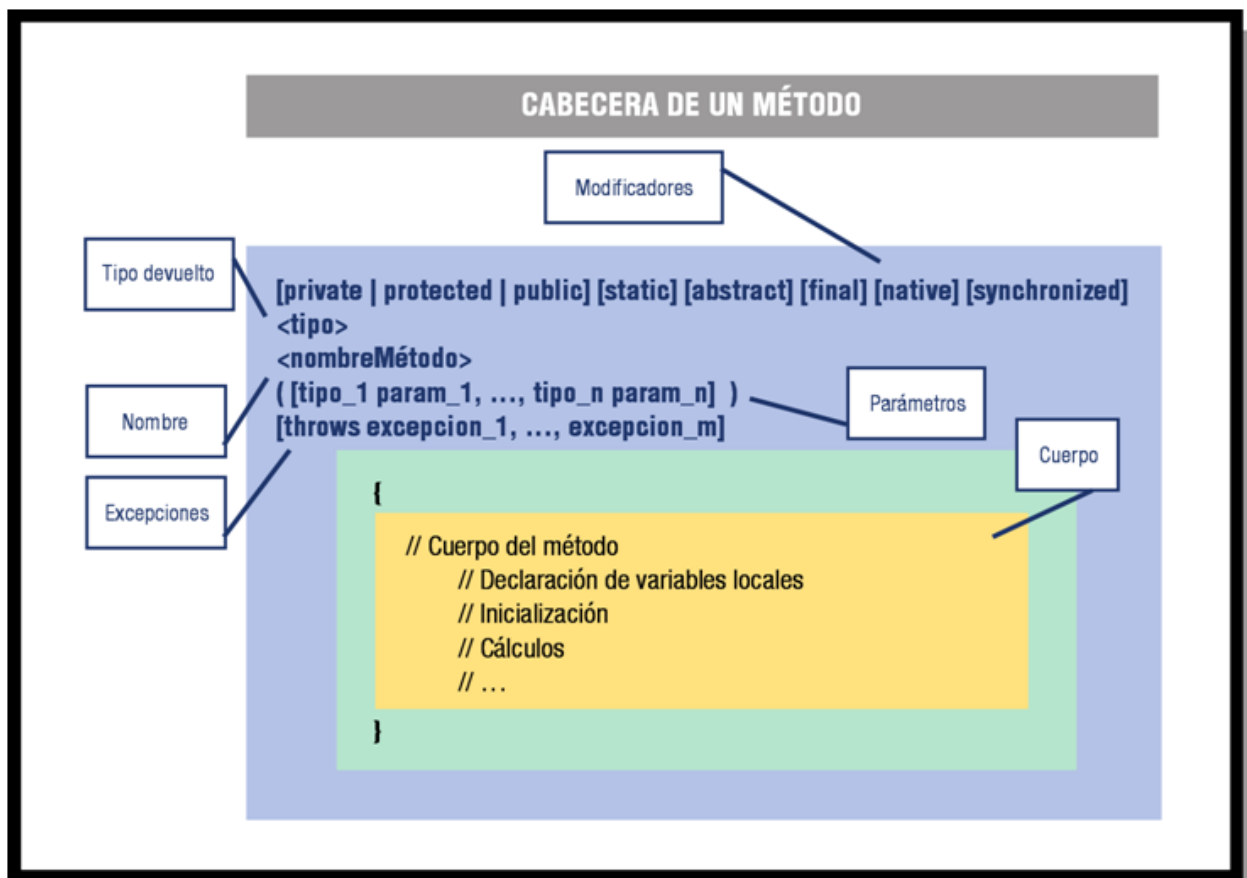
CABECERA DE UN MÉTODO

Modificadores

Tipo devuelto

[private | protected | public] [static] [abstract] [final] [native] [synchronized]
<tipo>
<nombreMétodo>
( [tipo_1 param_1, ..., tipo_n param_n] )
[throws excepcion_1, ..., excepcion_m]

Nombre

Parámetros

Cuerpo

Excepciones

{
// Cuerpo del método
// Declaración de variables locales
// Inicialización
// Cálculos
// ...
}